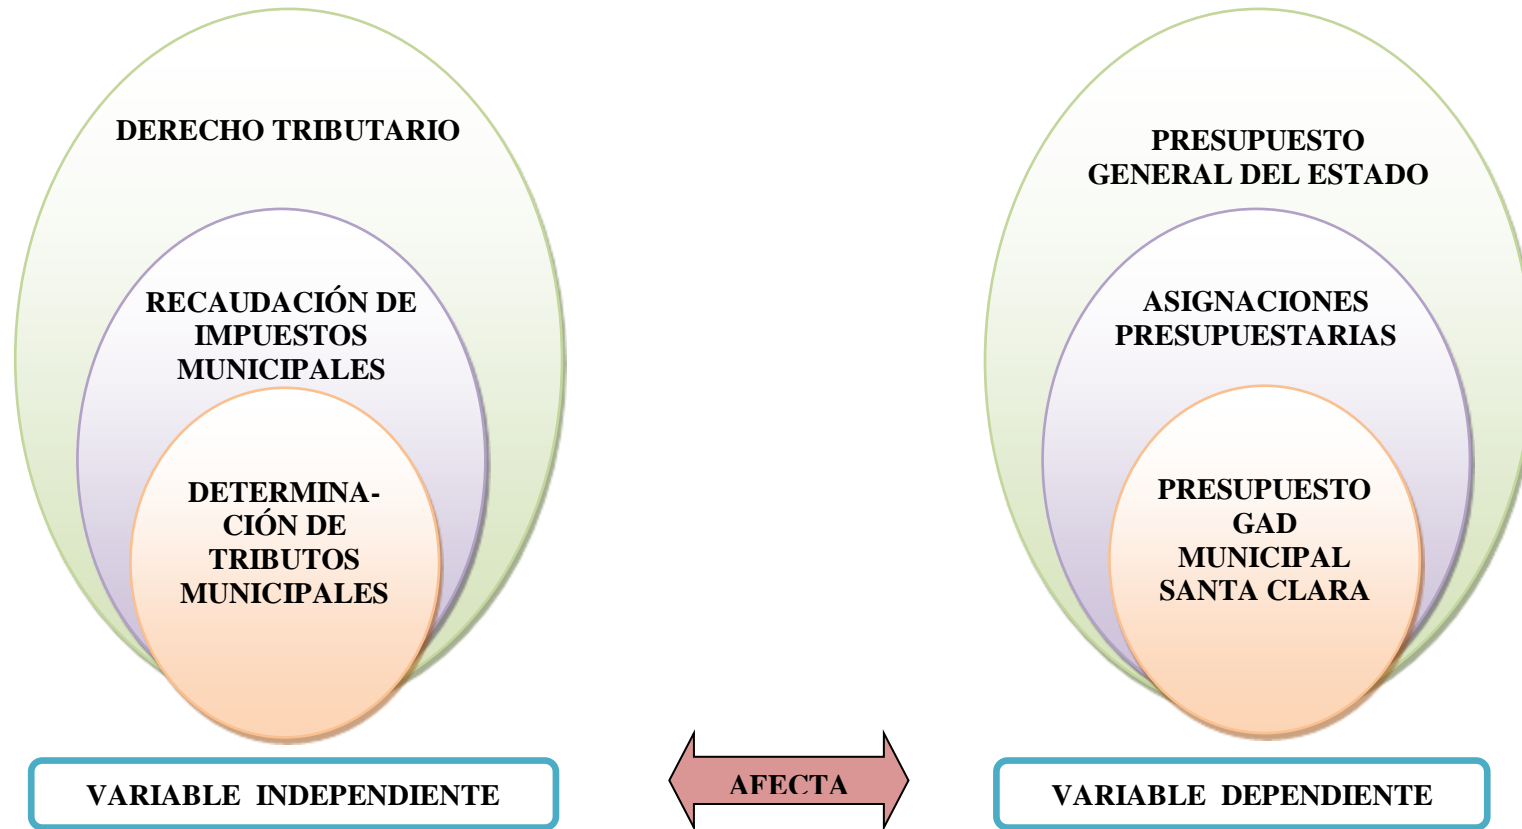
DERECHO TRIBUTARIO

RECAUDACIÓN DE IMPUESTOS MUNICIPALES

DETERMINACIÓN DE TRIBUTOS MUNICIPALES

PRESUPUESTO GENERAL DEL ESTADO

ASIGNACIONES PRESUPUESTARIAS

PRESUPUESTO GAD MUNICIPAL SANTA CLARA

VARIABLE INDEPENDIENTE

AFECTA

VARIABLE DEPENDIENTE